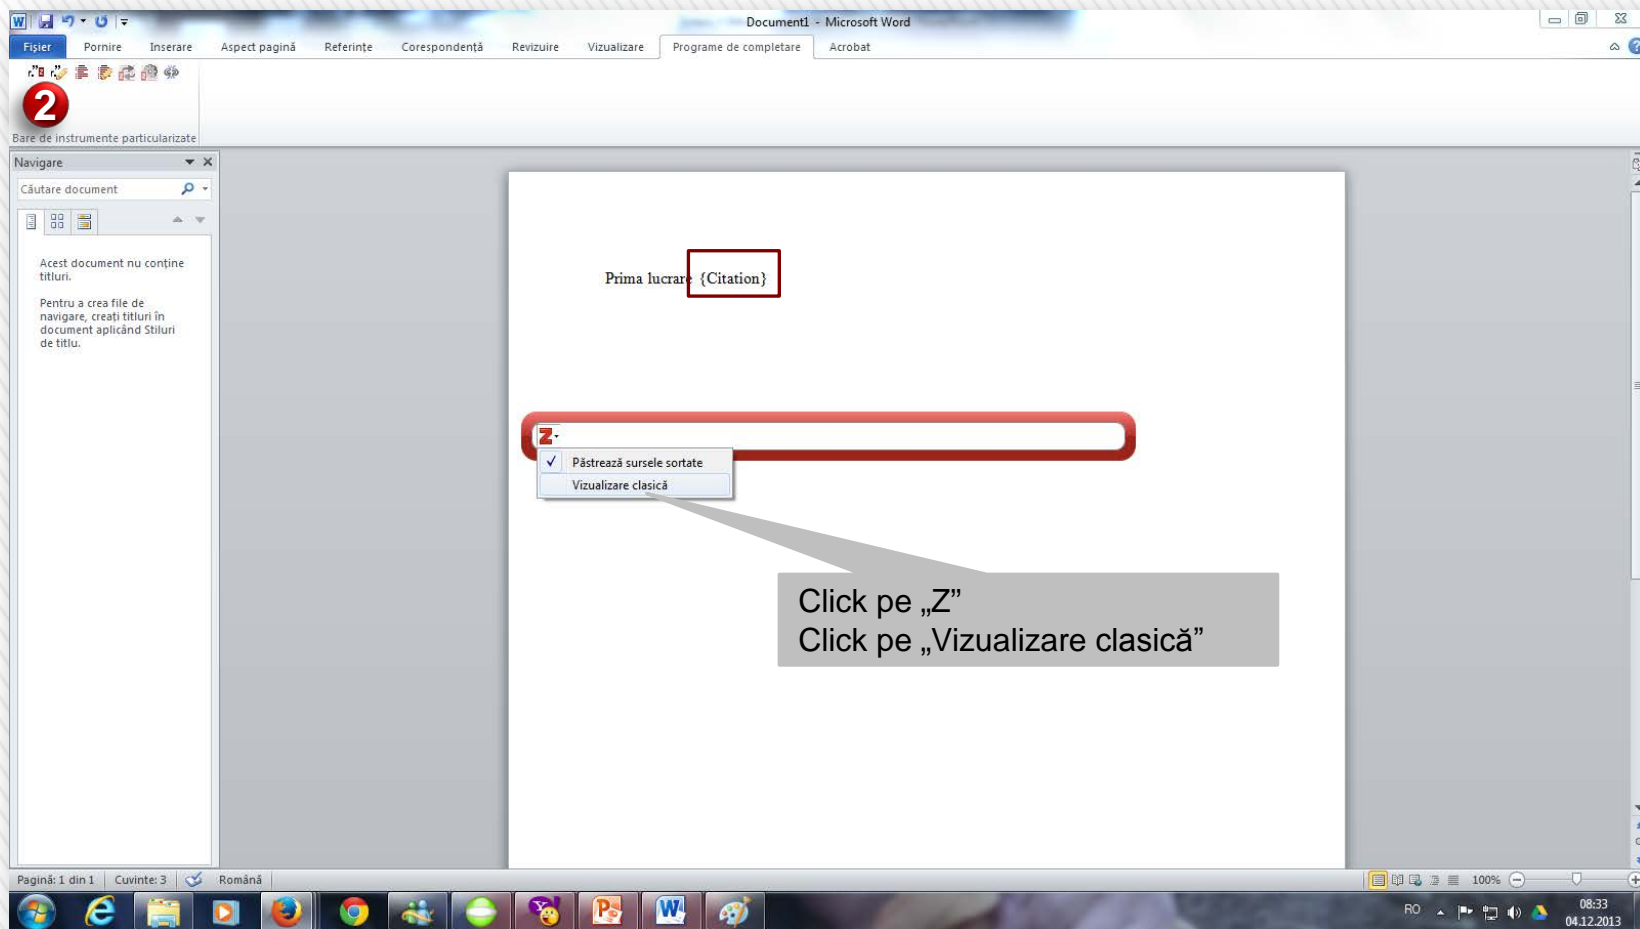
Document1 - Microsoft Word

Fișier | Pornire | Inserare | Aspect pagină | Referințe | Corespondență | Revizuire | Vizualizare | Programe de completare | Acrobat

2

Bare de instrumente particularizate

Navigare

Căutare document

Acest document nu conține titluri.

Pentru a crea file de navigare, creați titluri în document aplicând Stiluri de titlu.

Prima lucrare {Citation}

Z

Păstrează sursele sortate

Vizualizare clasică

Click pe „Z”
Click pe „Vizualizare clasică”

Pagină: 1 din 1 | Cuvinte: 3 | Română

100%

RO

08:33
04.12.2013